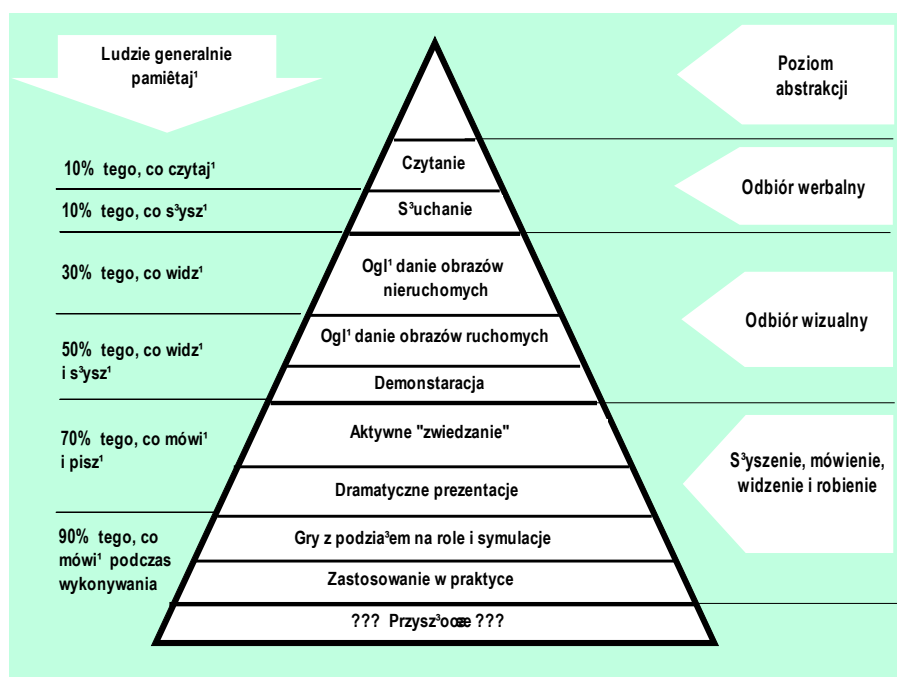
Ludzie generalnie pamiêtaj¹

Poziom abstrakcji

10% tego, co czytaj¹

Czytanie

Odbiór werbalny

10% tego, co s³ysz¹

S³uchanie

30% tego, co widz¹

Ogl¹danie obrazów nieruchomych

Odbiór wizualny

Ogl¹danie obrazów ruchomych

50% tego, co widz¹ i s³ysz¹

Demonstaracja

70% tego, co mówi¹ i pisz¹

Aktywne "zwiedzanie"

S³yszenie, mówienie, widzenie i robienie

Dramatyczne prezentacje

90% tego, co mówi¹ podczas wykonywania

Gry z podzia³em na role i symulacje

Zastosowanie w praktyce

??? Przysz³oœæ ???